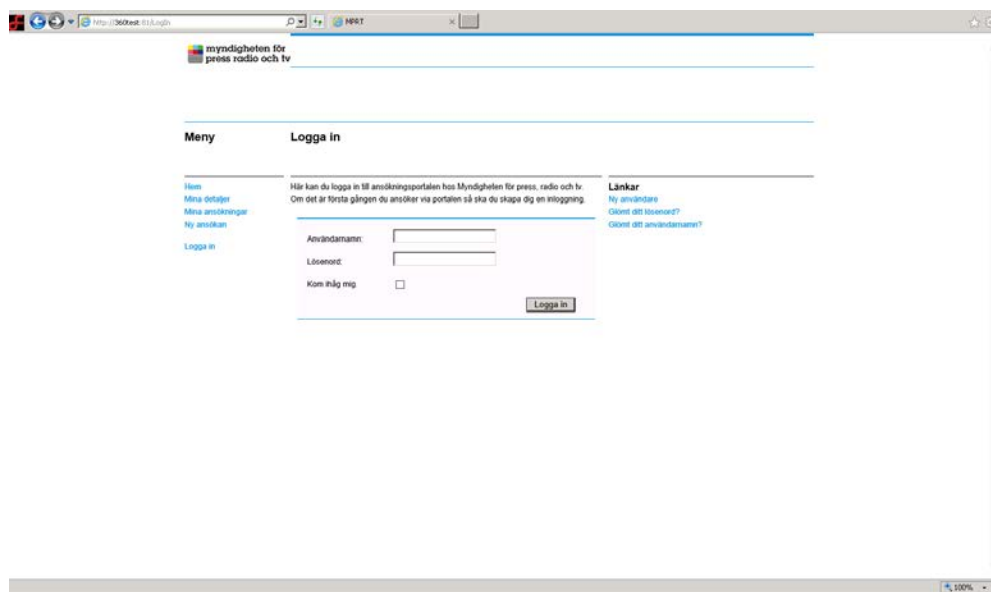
http://360test:81/Login

MPRT

myndigheten för press radio och tv

Meny

Logga in

Hem
Mina detaljer
Mina ansökningar
Ny ansökan

Logga in

Här kan du logga in till ansökningsportalen hos Myndigheten för press, radio och tv. Om det är första gången du ansöker via portalen så ska du skapa dig en inloggning.

Användarnamn:

Lösenord:

Kom ihåg mig

Logga in

Länkar
Ny användare
Glömt ditt lösenord?
Glömt ditt användarnamn?

100%